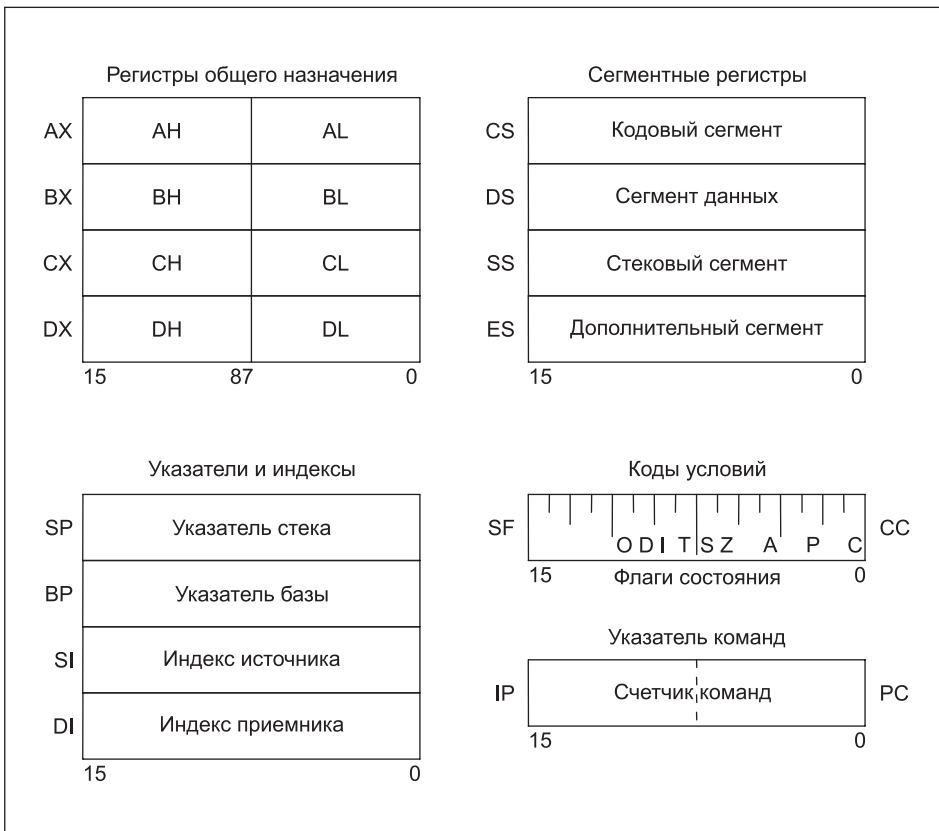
Регистры общего назначения

| | | |
|---|---|---|
| AX | AH | AL |
| BX | BH | BL |
| CX | CH | CL |
| DX | DH | DL |

15 87 0

Сегментные регистры

| | |
|---|---|
| CS | Кодовый сегмент |
| DS | Сегмент данных |
| SS | Стековый сегмент |
| ES | Дополнительный сегмент |

15 0

Указатели и индексы

| | |
|---|---|
| SP | Указатель стека |
| BP | Указатель базы |
| SI | Индекс источника |
| DI | Индекс приемника |

15 0

Коды условий

SF O D I T S Z A P C CC

15 Флаги состояния 0

Указатель команд

IP Счетчик команд PC

15 0